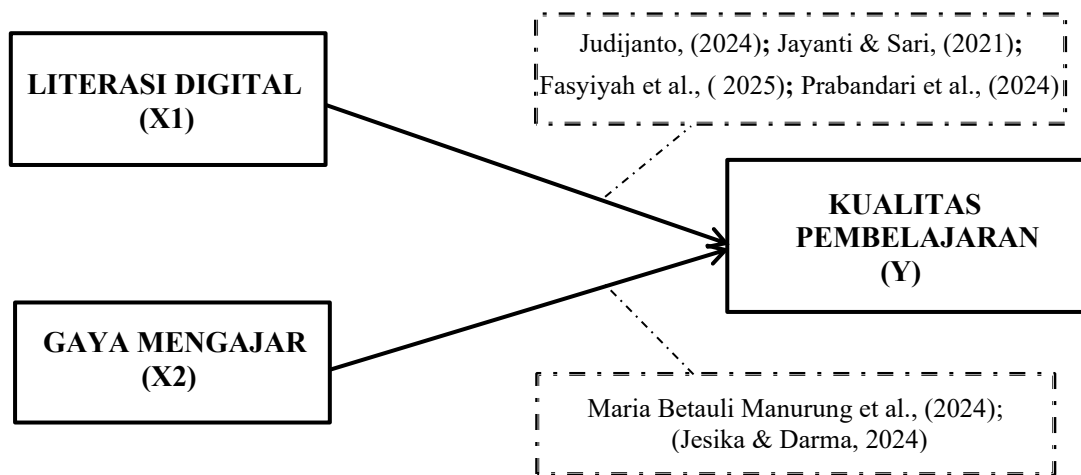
LITERASI DIGITAL
(X1)

Judijanto, (2024); Jayanti & Sari, (2021); Fasyiyah et al., ( 2025); Prabandari et al., (2024)

KUALITAS PEMBELAJARAN
(Y)

GAYA MENGAJAR
(X2)

Maria Betauli Manurung et al., (2024); (Jesika & Darma, 2024)